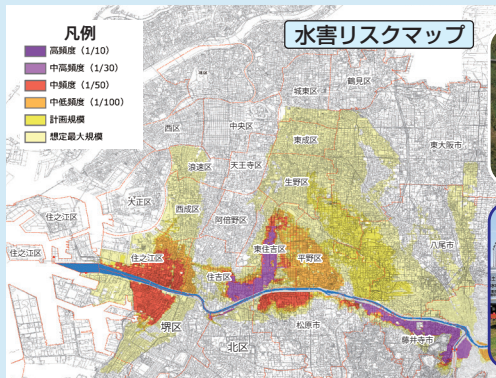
凡例
高頻度（1/10）
中高頻度（1/30）
中頻度（1/50）
中低頻度（1/100）
計画規模
想定最大規模

水害リスクマップ

鶴見区
城東区
北区
中央区
西区
東成区
東大阪市
浪速区
天王寺区
大正区
生野区
西成区
阿倍野区
住之江区
住之江区
八尾市
東住吉区
平野区
住之江区
住吉区
堺区
松原市
北区
藤井寺市